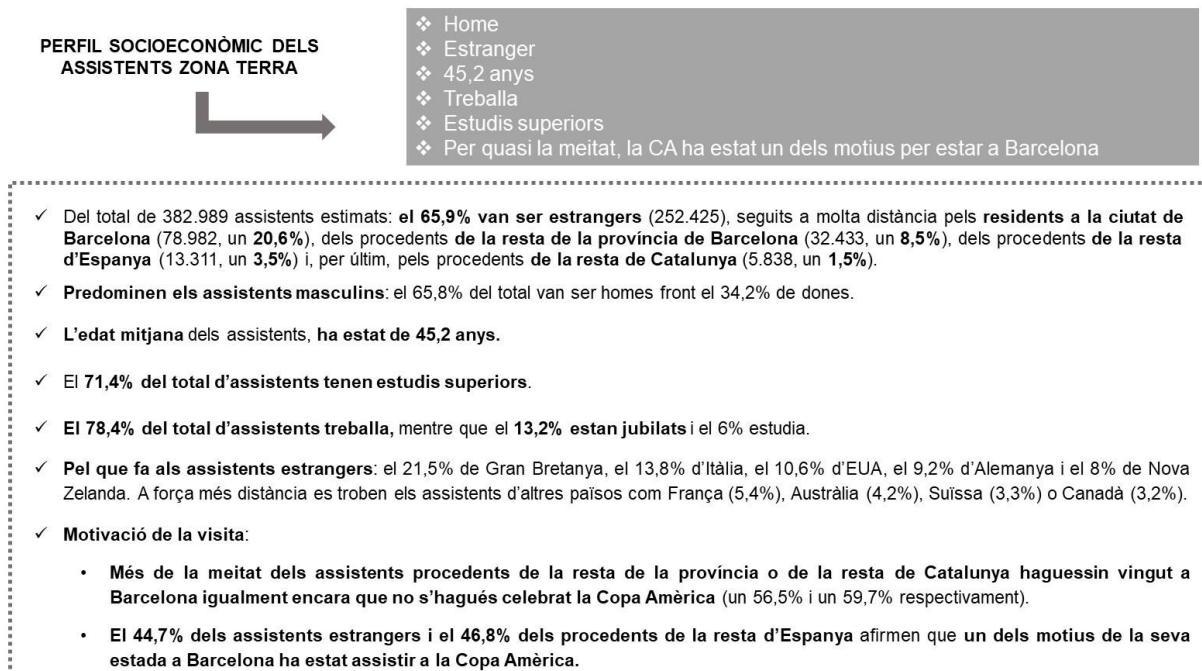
PERFIL SOCIOECONÒMIC DELS ASSISTENTS ZONA TERRA

❖ Home
❖ Estranger
❖ 45,2 anys
❖ Treballa
❖ Estudis superiors
❖ Per quasi la meitat, la CA ha estat un dels motius per estar a Barcelona

✓ Del total de 382.989 assistents estimats: el 65,9% van ser estrangers (252.425), seguits a molta distància pels residents a la ciutat de Barcelona (78.982, un 20,6%), dels procedents de la resta de la província de Barcelona (32.433, un 8,5%), dels procedents de la resta d'Espanya (13.311, un 3,5%) i, per últim, pels procedents de la resta de Catalunya (5.838, un 1,5%).

✓ Predominen els assistents masculins: el 65,8% del total van ser homes front el 34,2% de dones.

✓ L'edat mitjana dels assistents, ha estat de 45,2 anys.

✓ El 71,4% del total d'assistents tenen estudis superiors.

✓ El 78,4% del total d'assistents treballa, mentre que el 13,2% estan jubilats i el 6% estudia.

✓ Pel que fa als assistents estrangers: el 21,5% de Gran Bretanya, el 13,8% d'Itàlia, el 10,6% d'EUA, el 9,2% d'Alemanya i el 8% de Nova Zelanda. A força més distància es troben els assistents d'altres països com França (5,4%), Austràlia (4,2%), Suïssa (3,3%) o Canadà (3,2%).

✓ Motivació de la visita:

• Més de la meitat dels assistents procedents de la resta de la província o de la resta de Catalunya haguessin vingut a Barcelona igualment encara que no s'hagués celebrat la Copa Amèrica (un 56,5% i un 59,7% respectivament).

• El 44,7% dels assistents estrangers i el 46,8% dels procedents de la resta d'Espanya afirmen que un dels motius de la seva estada a Barcelona ha estat assistir a la Copa Amèrica.